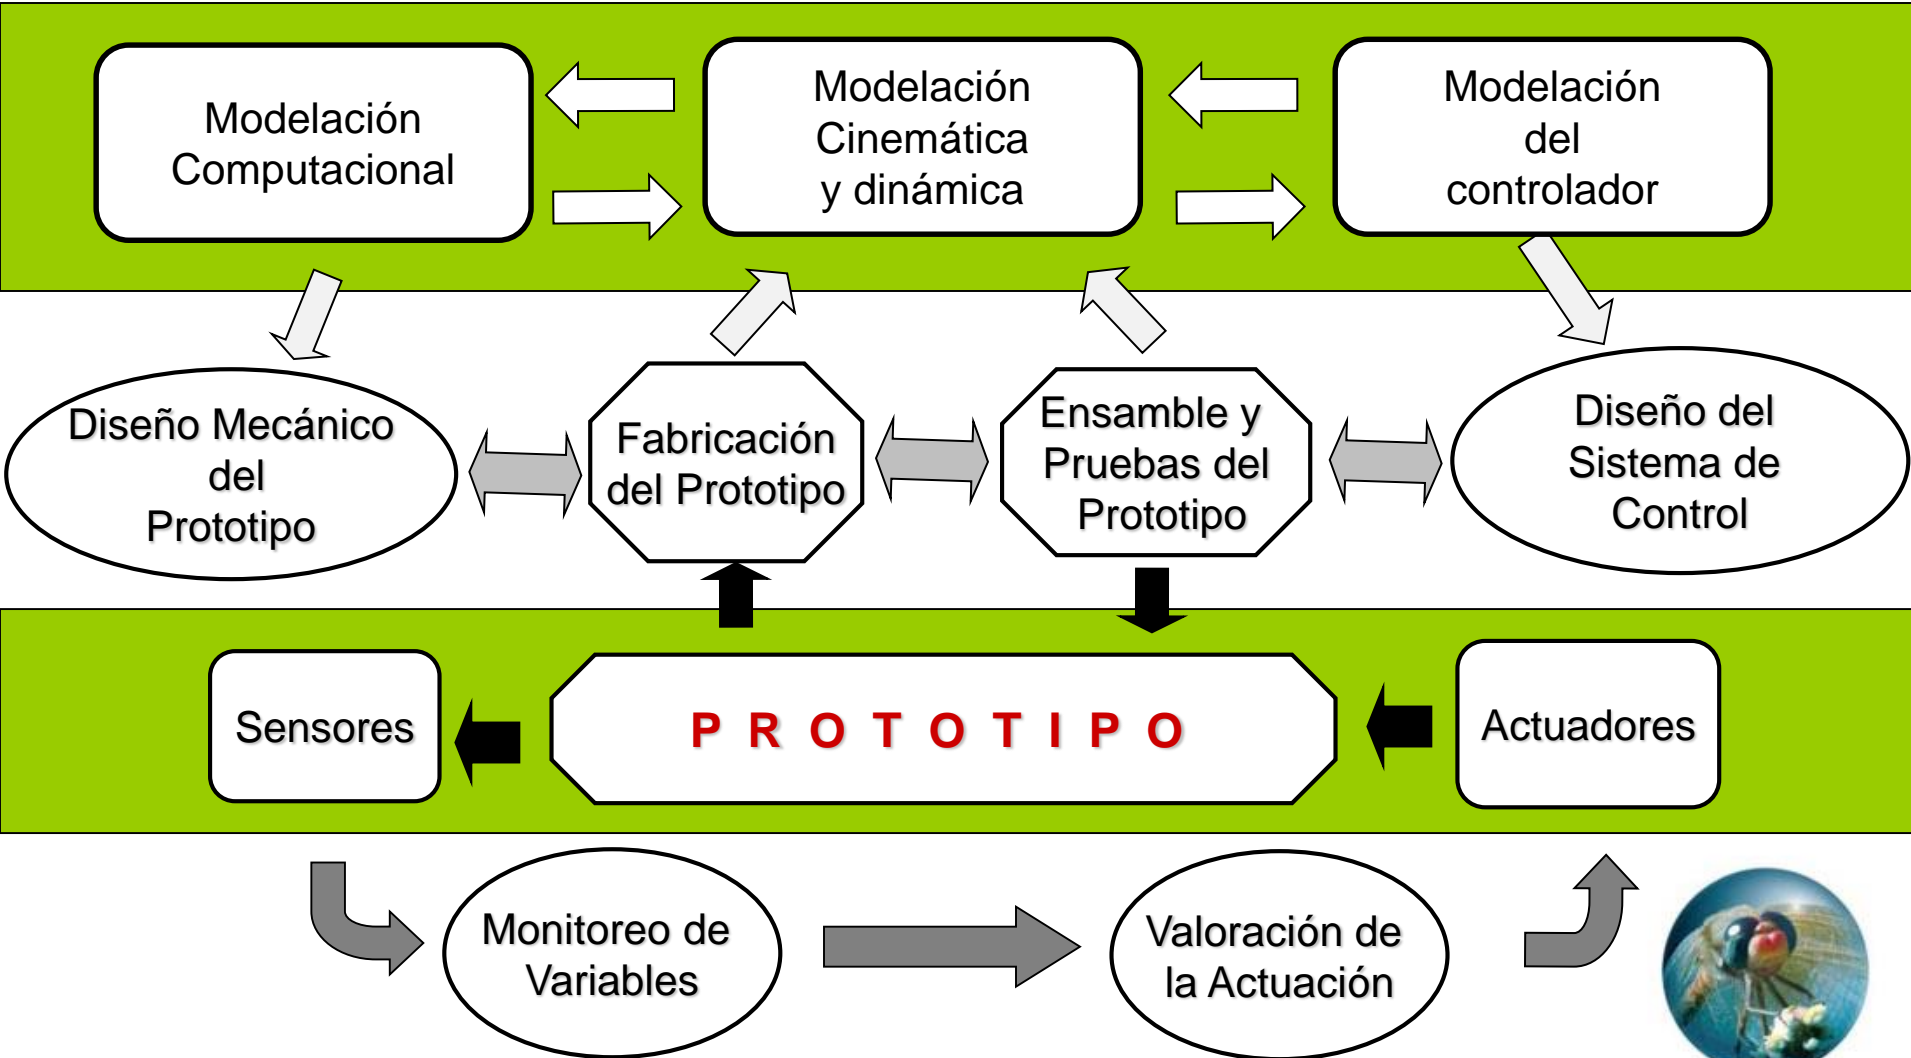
Modelación Computacional

Modelación Cinemática y dinámica

Modelación del controlador

Diseño Mecánico del Prototipo

Fabricación del Prototipo

Ensamble y Pruebas del Prototipo

Diseño del Sistema de Control

Sensores

P R O T O T I P O

Actuadores

Monitoreo de Variables

Valoración de la Actuación